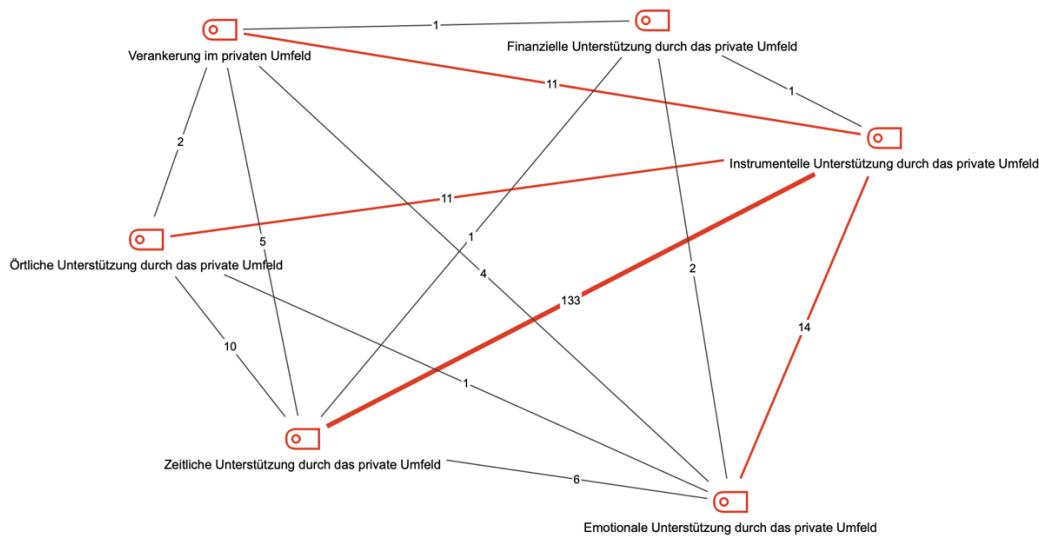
Verankerung im privaten Umfeld

1

Finanzielle Unterstützung durch das private Umfeld

11

1

Instrumentelle Unterstützung durch das private Umfeld

2

11

Örtliche Unterstützung durch das private Umfeld

5

1

4

133

2

14

10

1

Zeitliche Unterstützung durch das private Umfeld

6

Emotionale Unterstützung durch das private Umfeld